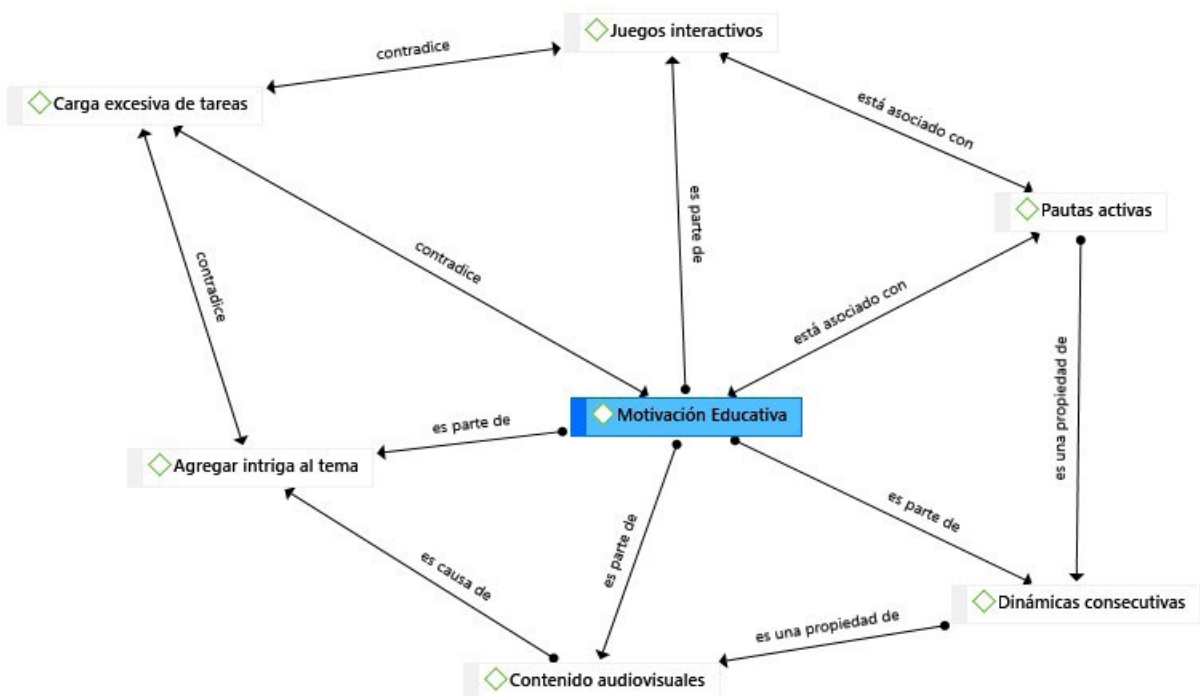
Juegos interactivos

contradice

Carga excesiva de tareas

está asociado con

Pautas activas

es parte de

contradice

contradice

está asociado con

es una propiedad de

Motivación Educativa

es parte de

Agregar intriga al tema

es parte de

es parte de

es causa de

Dinámicas consecutivas

es una propiedad de

Contenido audiovisuales